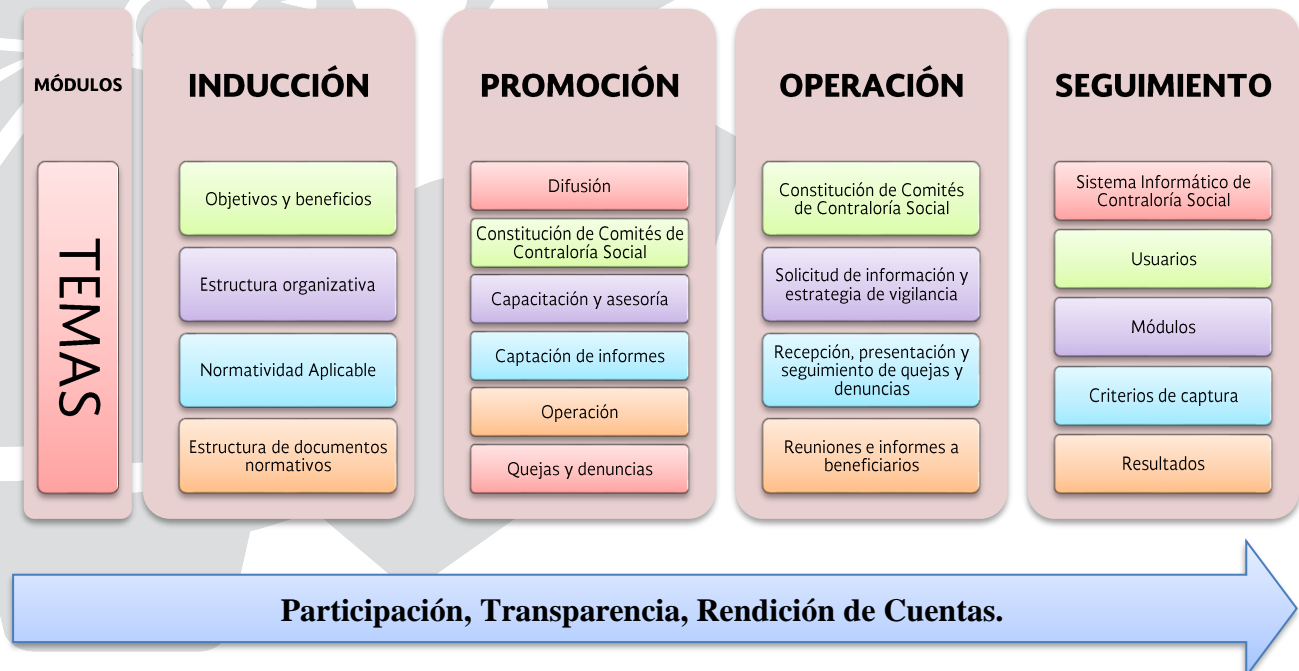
MÓDULOS

TEMAS

INDUCCIÓN

Objetivos y beneficios

Estructura organizativa

Normatividad Aplicable

Estructura de documentos normativos

PROMOCIÓN

Difusión

Constitución de Comités de Contraloría Social

Capacitación y asesoría

Captación de informes

Operación

Quejas y denuncias

OPERACIÓN

Constitución de Comités de Contraloría Social

Solicitud de información y estrategia de vigilancia

Recepción, presentación y seguimiento de quejas y denuncias

Reuniones e informes a beneficiarios

SEGUIMIENTO

Sistema Informático de Contraloría Social

Usuarios

Módulos

Criterios de captura

Resultados

Participación, Transparencia, Rendición de Cuentas.